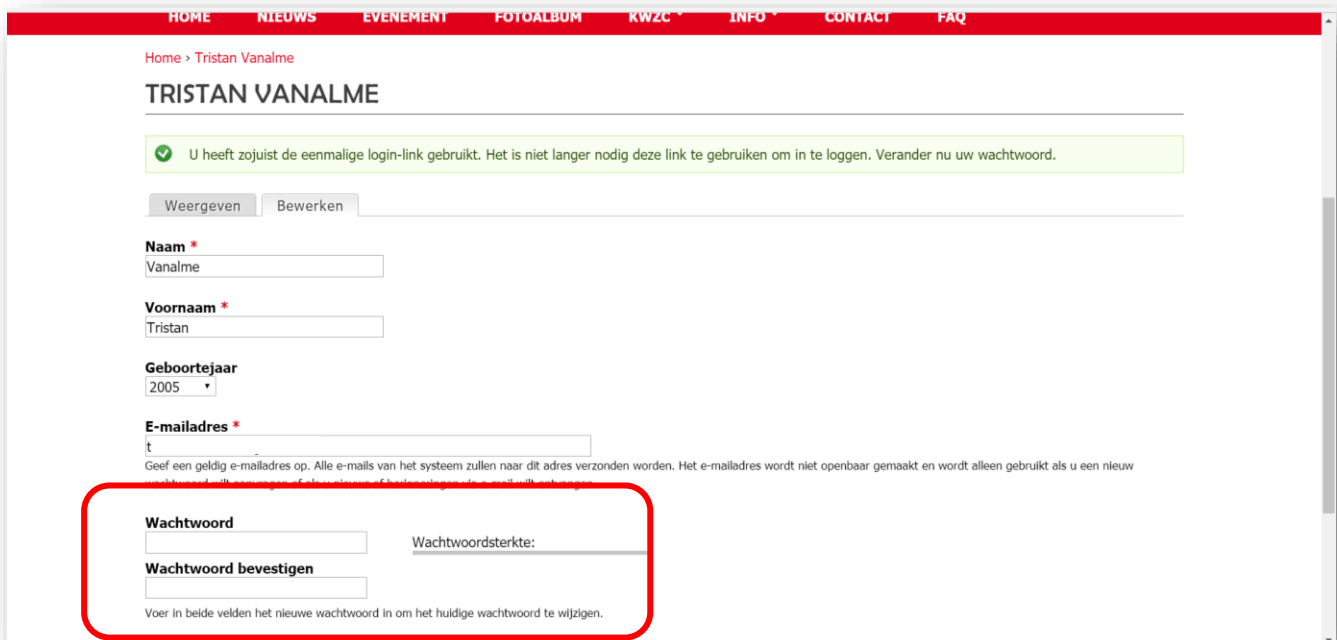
HOME NIEUWS EVENEMENT FOTOALBUM KWZC ˅ INFO ˅ CONTACT FAQ

Home › Tristan Vanalme

TRISTAN VANALME

U heeft zojuist de eenmalige login-link gebruikt. Het is niet langer nodig deze link te gebruiken om in te loggen. Verander nu uw wachtwoord.

Weergeven Bewerken

Naam *
Vanalme

Voornaam *
Tristan

Geboortejaar
2005

E-mailadres *
t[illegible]

Geef een geldig e-mailadres op. Alle e-mails van het systeem zullen naar dit adres verzonden worden. Het e-mailadres wordt niet openbaar gemaakt en wordt alleen gebruikt als u een nieuw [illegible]

Wachtwoord

Wachtwoordsterkte:

Wachtwoord bevestigen

Voer in beide velden het nieuwe wachtwoord in om het huidige wachtwoord te wijzigen.